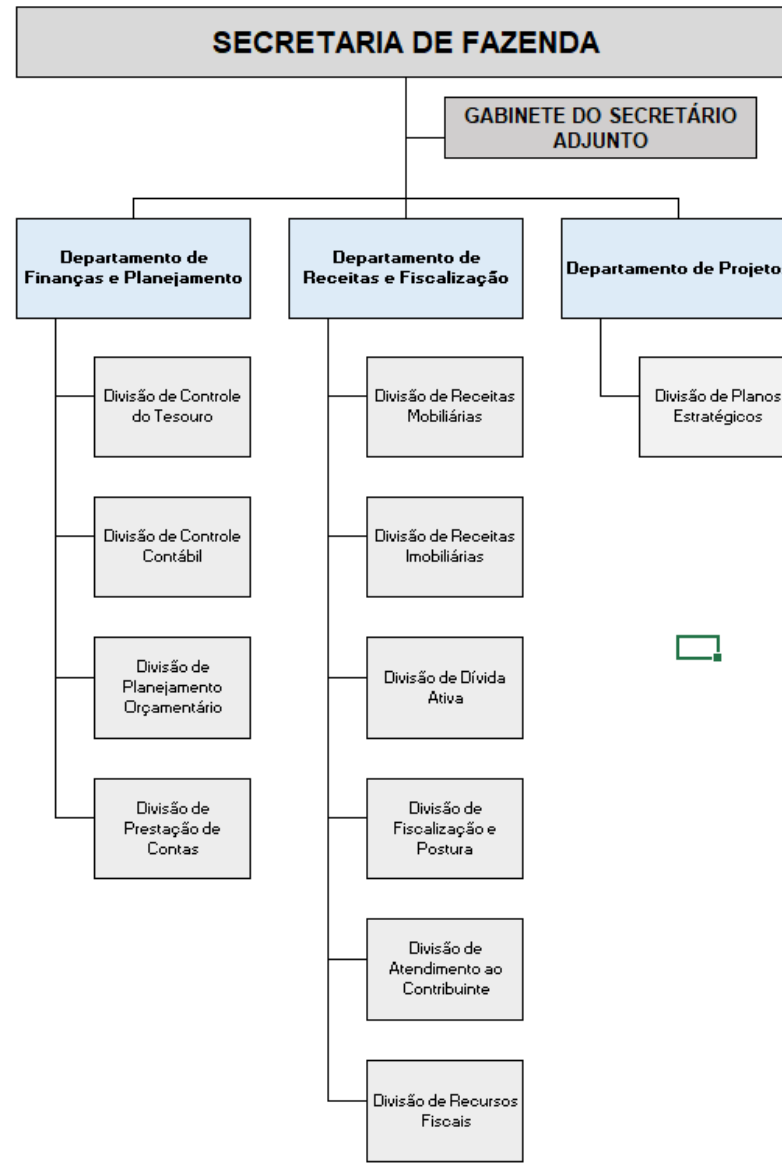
SECRETARIA DE FAZENDA

GABINETE DO SECRETÁRIO ADJUNTO

Departamento de Finanças e Planejamento

Divisão de Controle do Tesouro

Divisão de Controle Contábil

Divisão de Planejamento Orçamentário

Divisão de Prestação de Contas

Departamento de Receitas e Fiscalização

Divisão de Receitas Mobiliárias

Divisão de Receitas Imobiliárias

Divisão de Dívida Ativa

Divisão de Fiscalização e Postura

Divisão de Atendimento ao Contribuinte

Divisão de Recursos Fiscais

Departamento de Projeto

Divisão de Planos Estratégicos